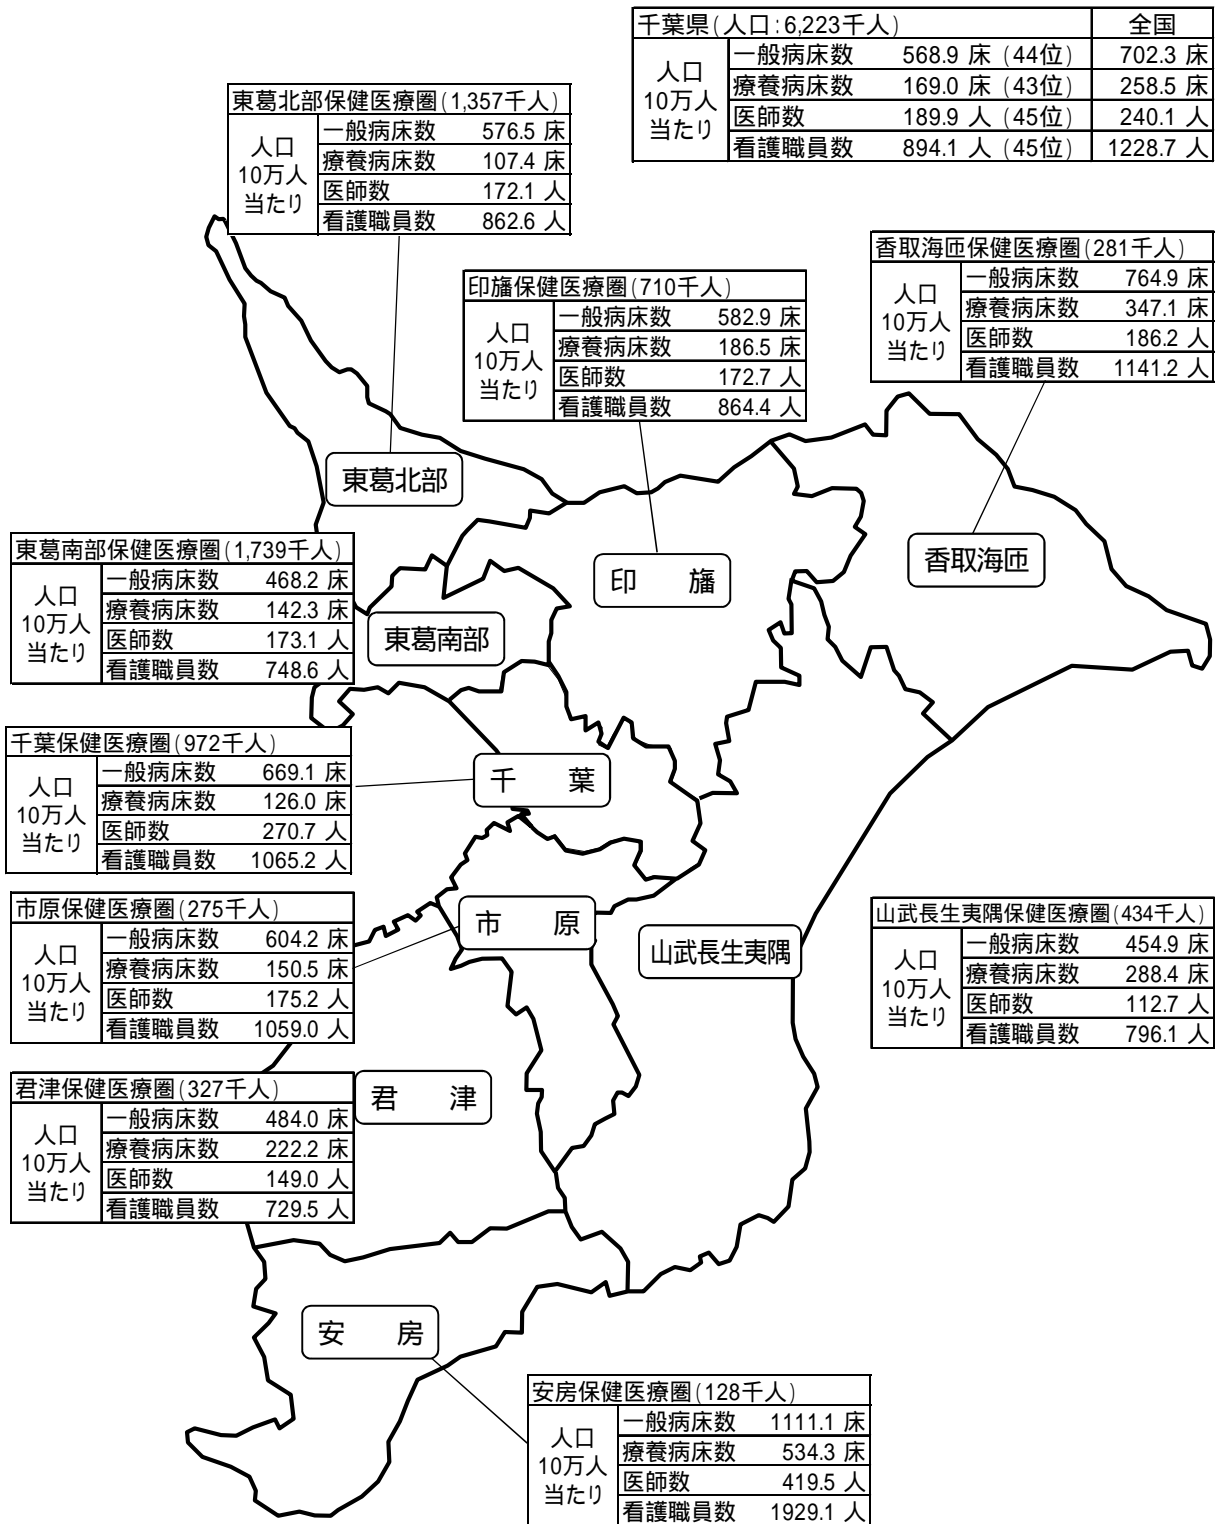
| 千葉県(人口:6,223千人) | | | 全国 |
|---|---|---|---|
| 人口10万人当たり | 一般病床数 | 568.9 床 (44位) | 702.3 床 |
| | 療養病床数 | 169.0 床 (43位) | 258.5 床 |
| | 医師数 | 189.9 人 (45位) | 240.1 人 |
| | 看護職員数 | 894.1 人 (45位) | 1228.7 人 |

| 東葛北部保健医療圏(1,357千人) | | |
|---|---|---|
| 人口10万人当たり | 一般病床数 | 576.5 床 |
| | 療養病床数 | 107.4 床 |
| | 医師数 | 172.1 人 |
| | 看護職員数 | 862.6 人 |

| 香取海匝保健医療圏(281千人) | | |
|---|---|---|
| 人口10万人当たり | 一般病床数 | 764.9 床 |
| | 療養病床数 | 347.1 床 |
| | 医師数 | 186.2 人 |
| | 看護職員数 | 1141.2 人 |

| 印旛保健医療圏(710千人) | | |
|---|---|---|
| 人口10万人当たり | 一般病床数 | 582.9 床 |
| | 療養病床数 | 186.5 床 |
| | 医師数 | 172.7 人 |
| | 看護職員数 | 864.4 人 |

東葛北部

| 東葛南部保健医療圏(1,739千人) | | |
|---|---|---|
| 人口10万人当たり | 一般病床数 | 468.2 床 |
| | 療養病床数 | 142.3 床 |
| | 医師数 | 173.1 人 |
| | 看護職員数 | 748.6 人 |

印 旛

香取海匝

東葛南部

| 千葉保健医療圏(972千人) | | |
|---|---|---|
| 人口10万人当たり | 一般病床数 | 669.1 床 |
| | 療養病床数 | 126.0 床 |
| | 医師数 | 270.7 人 |
| | 看護職員数 | 1065.2 人 |

千 葉

| 市原保健医療圏(275千人) | | |
|---|---|---|
| 人口10万人当たり | 一般病床数 | 604.2 床 |
| | 療養病床数 | 150.5 床 |
| | 医師数 | 175.2 人 |
| | 看護職員数 | 1059.0 人 |

市 原

山武長生夷隅

| 山武長生夷隅保健医療圏(434千人) | | |
|---|---|---|
| 人口10万人当たり | 一般病床数 | 454.9 床 |
| | 療養病床数 | 288.4 床 |
| | 医師数 | 112.7 人 |
| | 看護職員数 | 796.1 人 |

| 君津保健医療圏(327千人) | | |
|---|---|---|
| 人口10万人当たり | 一般病床数 | 484.0 床 |
| | 療養病床数 | 222.2 床 |
| | 医師数 | 149.0 人 |
| | 看護職員数 | 729.5 人 |

君 津

安 房

| 安房保健医療圏(128千人) | | |
|---|---|---|
| 人口10万人当たり | 一般病床数 | 1111.1 床 |
| | 療養病床数 | 534.3 床 |
| | 医師数 | 419.5 人 |
| | 看護職員数 | 1929.1 人 |